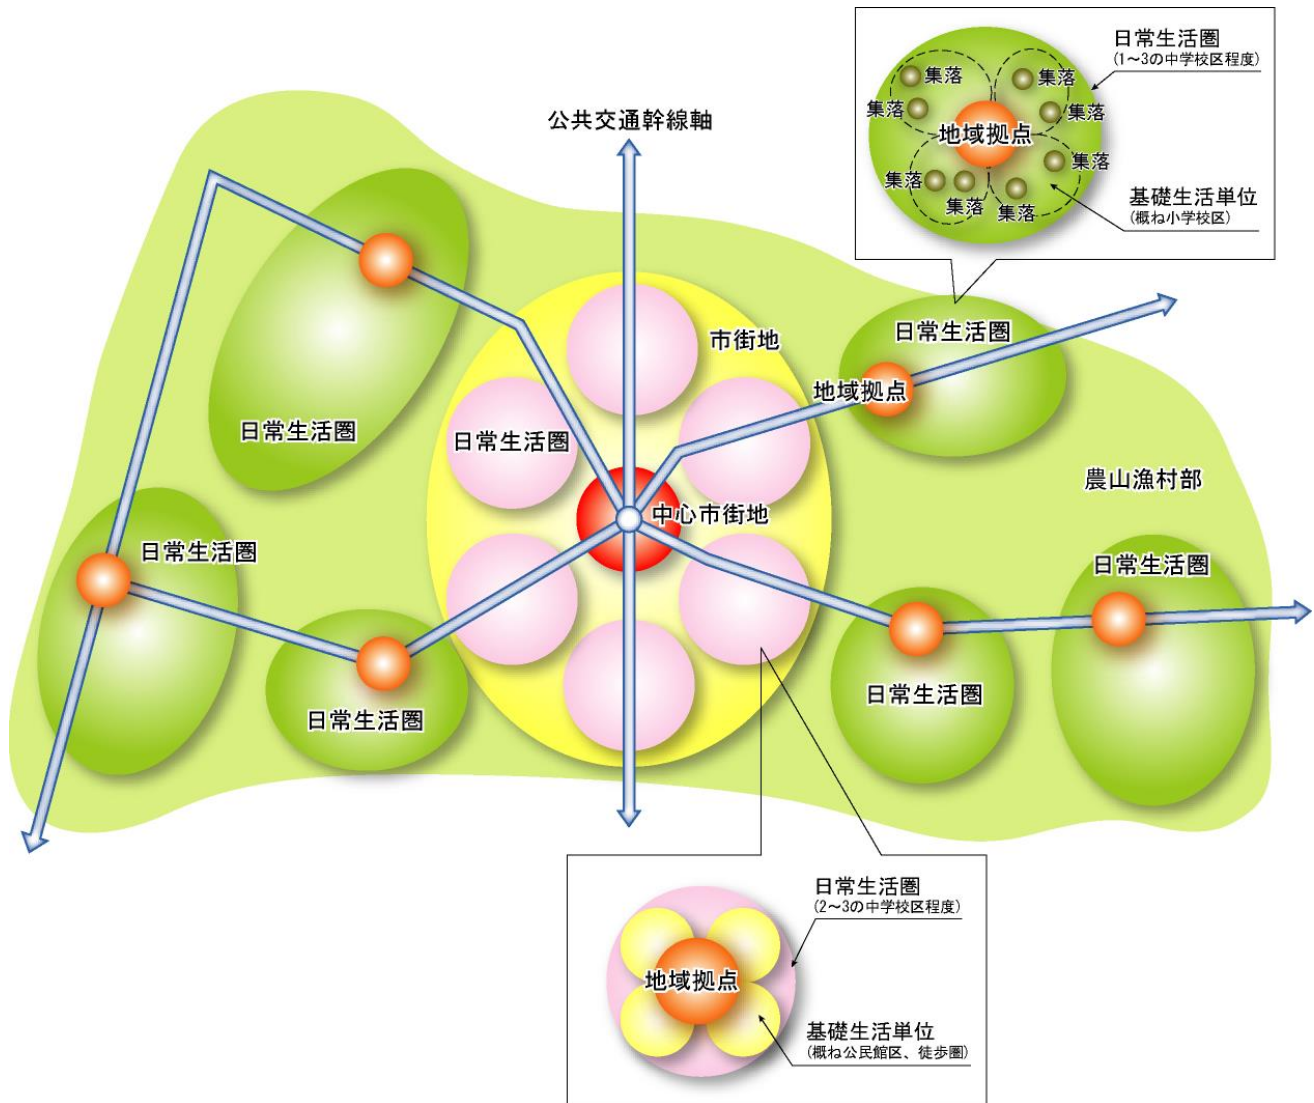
日常生活圏
(1～3の中学校区程度)
集落
集落
集落
集落
地域拠点
集落
集落
集落
集落
集落
基礎生活単位
(概ね小学校区)

公共交通幹線軸

市街地
日常生活圏
地域拠点
日常生活圏
日常生活圏
中心市街地
農山漁村部
日常生活圏
日常生活圏
日常生活圏
日常生活圏

日常生活圏
(2～3の中学校区程度)
地域拠点
基礎生活単位
(概ね公民館区、徒歩圏)